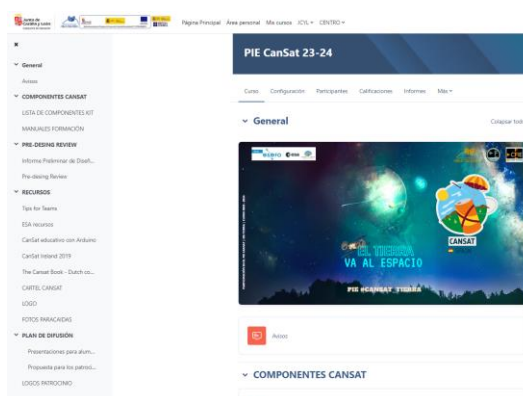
Junta de Castilla y León

Página Principal Área personal Mis cursos JCYL CENTRO

×

General

Avisos

COMPONENTES CANSAT

LISTA DE COMPONENTES KIT

MANUALES FORMACIÓN

PRE-DESING REVIEW

Informe Preliminar de Diseñ...

Pre-desing Review

RECURSOS

Tips for Teams

ESA recursos

CanSat educativo con Arduino

CanSat Ireland 2019

The Cansat Book - Dutch co...

CARTEL CANSAT

LOGO

FOTOS PARACAIDAS

PLAN DE DIFUSIÓN

Presentaciones para alum...

Propuesta para los patroci...

LOGOS PATROCINIO

PIE CanSat 23-24

Curso Configuración Participantes Calificaciones Informes Más

General

Colapsar todo

esero esa

CANSAT

EL TIERRA VA AL ESPACIO

PIE #CANSAT TIERRA

Avisos

COMPONENTES CANSAT